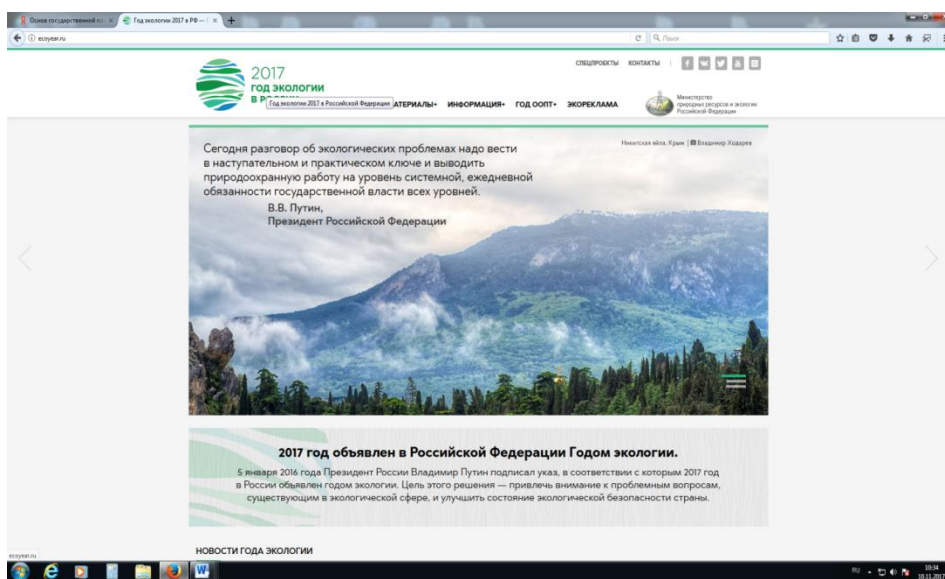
Основы государственной по... ×
Год экологии 2017 в РФ — ×
+
ecoyear.ru
Поиск

2017
ГОД ЭКОЛОГИИ
В Р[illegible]
Год экологии 2017 в Российской Федерации
АТЕРИАЛЫ• ИНФОРМАЦИЯ• ГОД ООПТ• ЭКОРЕКЛАМА

СПЕЦПРОЕКТЫ КОНТАКТЫ

Министерство природных ресурсов и экологии Российской Федерации

Сегодня разговор об экологических проблемах надо вести в наступательном и практическом ключе и выводить природоохранную работу на уровень системной, ежедневной обязанности государственной власти всех уровней.
В.В. Путин,
Президент Российской Федерации

Никитская яйла, Крым | Владимир Ходарев

2017 год объявлен в Российской Федерации Годом экологии.

5 января 2016 года Президент России Владимир Путин подписал указ, в соответствии с которым 2017 год в России объявлен годом экологии. Цель этого решения — привлечь внимание к проблемным вопросам, существующим в экологической сфере, и улучшить состояние экологической безопасности страны.

НОВОСТИ ГОДА ЭКОЛОГИИ

ecoyear.ru

RU 10:34 10.11.2017